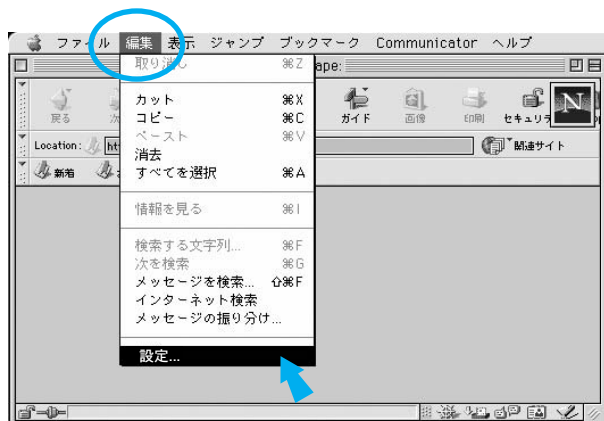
ファイル 編集 表示 ジャンプ ブックマーク Communicator ヘルプ

取り消し ⌘Z
カット ⌘X
コピー ⌘C
ペースト ⌘V
消去
すべてを選択 ⌘A
情報を見る ⌘I
検索する文字列... ⌘F
次を検索 ⌘G
メッセージを検索... ⇧⌘F
インターネット検索
メッセージの振り分け...
設定...

ape:
戻る
次
ガイド
画像
印刷
セキュリテ
Location:
ht
関連サイト
新着